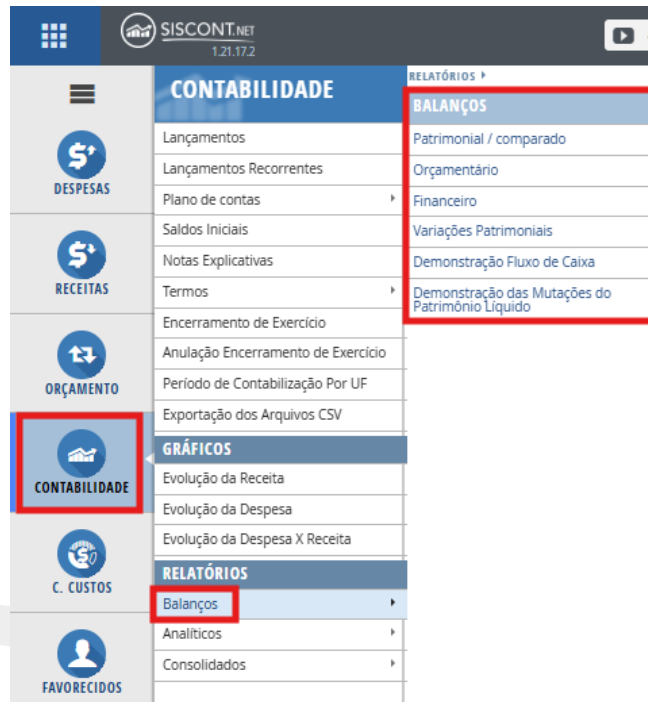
SISCONT.NET
1.21.17.2

DESPESAS
RECEITAS
ORÇAMENTO
CONTABILIDADE
C. CUSTOS
FAVORECIDOS

CONTABILIDADE
Lançamentos
Lançamentos Recorrentes
Plano de contas
Saldos Iniciais
Notas Explicativas
Termos
Encerramento de Exercício
Anulação Encerramento de Exercício
Período de Contabilização Por UF
Exportação dos Arquivos CSV

GRÁFICOS
Evolução da Receita
Evolução da Despesa
Evolução da Despesa X Receita

RELATÓRIOS
Balanços
Analíticos
Consolidados

RELATÓRIOS
BALANÇOS
Patrimonial / comparado
Orçamentário
Financeiro
Variações Patrimoniais
Demonstração Fluxo de Caixa
Demonstração das Mutações do Patrimônio Líquido